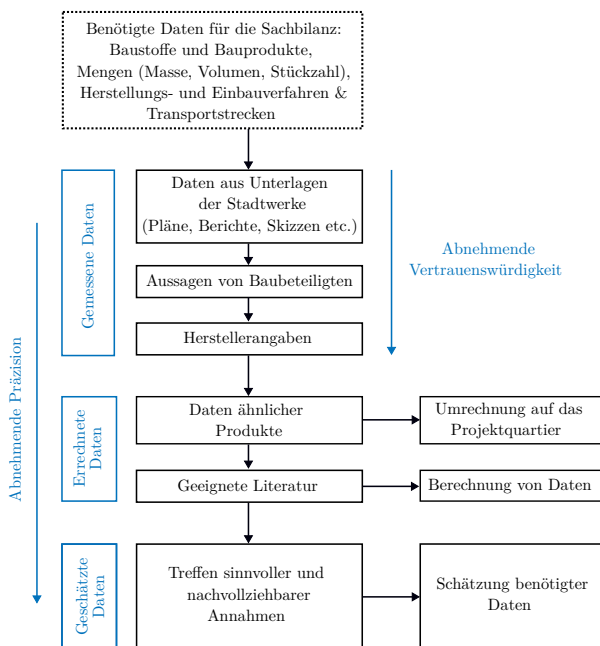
Benötigte Daten für die Sachbilanz:
Baustoffe und Bauprodukte,
Mengen (Masse, Volumen, Stückzahl),
Herstellungs- und Einbauverfahren &
Transportstrecken

Gemessene Daten

Daten aus Unterlagen der Stadtwerke (Pläne, Berichte, Skizzen etc.)

Aussagen von Baubeteiligten

Herstellerangaben

Abnehmende Vertrauenswürdigkeit

Abnehmende Präzision

Errechnete Daten

Daten ähnlicher Produkte

Umrechnung auf das Projektquartier

Geeignete Literatur

Berechnung von Daten

Geschätzte Daten

Treffen sinnvoller und nachvollziehbarer Annahmen

Schätzung benötigter Daten